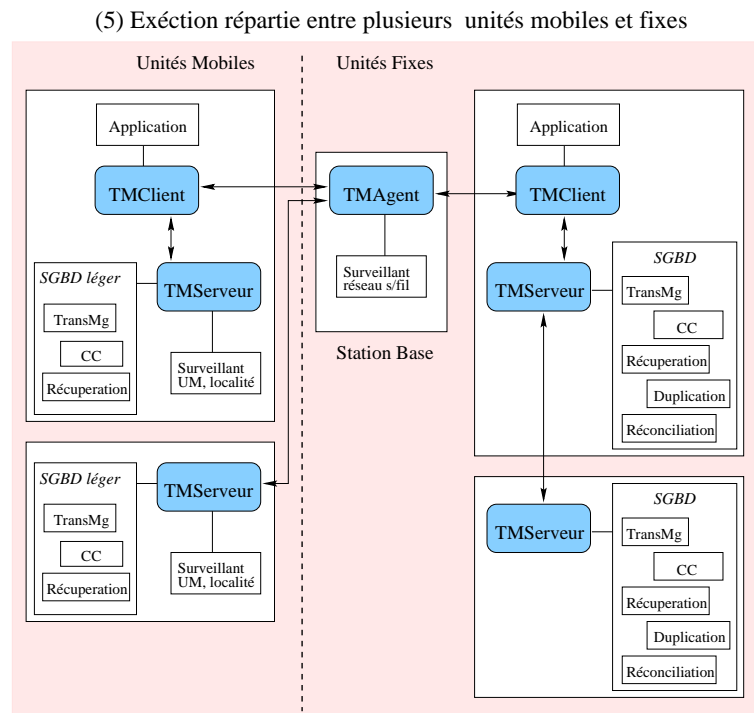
(5) Exéction répartie entre plusieurs unités mobiles et fixes

Unités Mobiles

Unités Fixes

Application

TMClient

SGBD léger

TransMg

CC

Récuperation

TMServeur

Surveillant UM, localité

TMAgent

Surveillant réseau s/fil

Station Base

Application

TMClient

TMServeur

SGBD

TransMg

CC

Récuperation

Duplication

Réconciliation

SGBD léger

TransMg

CC

Récuperation

TMServeur

Surveillant UM, localité

TMServeur

SGBD

TransMg

CC

Récuperation

Duplication

Réconciliation